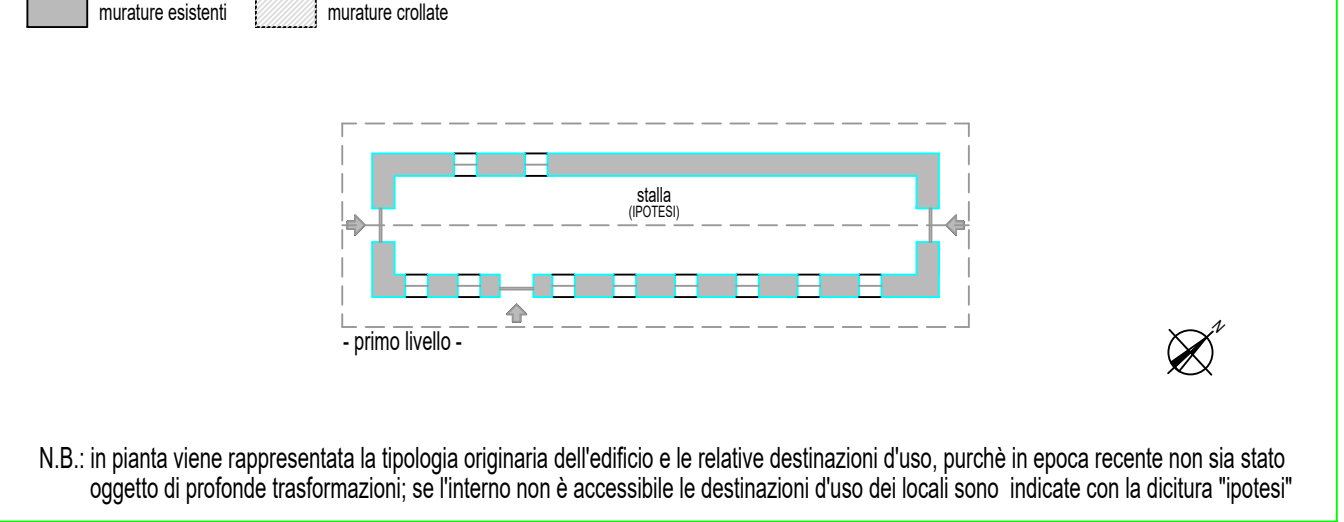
muratura esistenti muratura crollate

stalla
(IPOTESI)

- primo livello -

N

N.B.: in pianta viene rappresentata la tipologia originaria dell'edificio e le relative destinazioni d'uso, purchè in epoca recente non sia stato oggetto di profonde trasformazioni; se l'interno non è accessibile le destinazioni d'uso dei locali sono indicate con la dicitura "ipotesi"